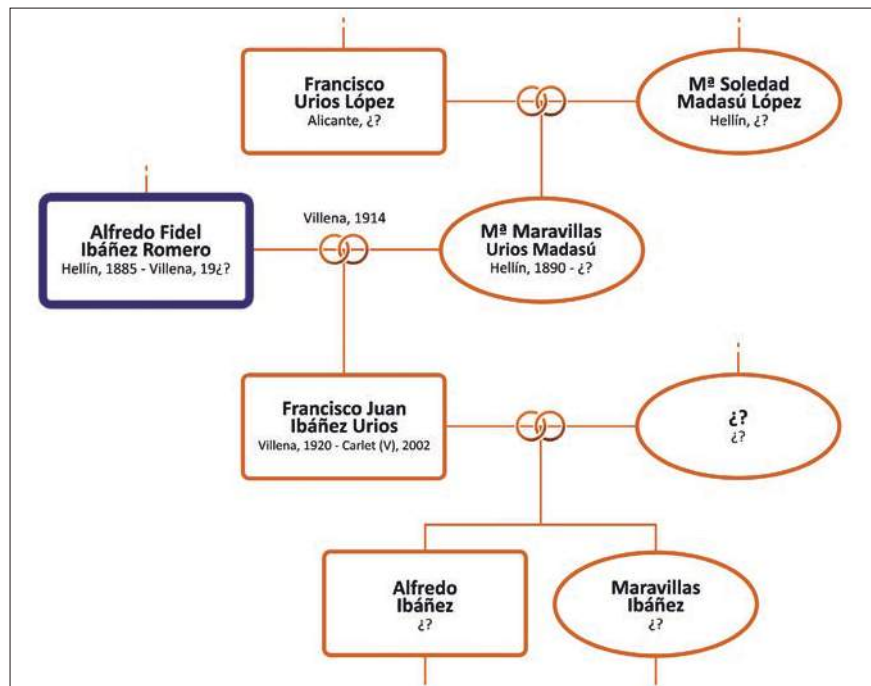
Francisco Urios López
Alicante, ¿?

Mª Soledad Madasú López
Hellín, ¿?

Alfredo Fidel Ibáñez Romero
Hellín, 1885 - Villena, 19¿?

Villena, 1914

Mª Maravillas Urios Madasú
Hellín, 1890 - ¿?

Francisco Juan Ibáñez Urios
Villena, 1920 - Carlet (V), 2002

¿?
¿?

Alfredo Ibáñez
¿?

Maravillas Ibáñez
¿?